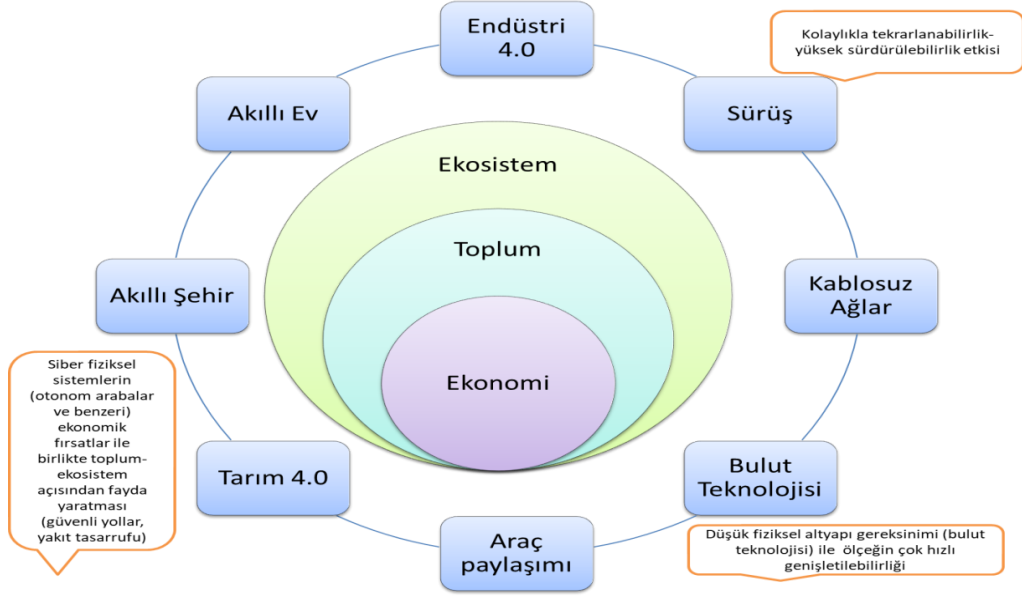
Endüstri 4.0

Kolaylıkla tekrarlanabilirlik-yüksek sürdürülebilirlik etkisi

Akıllı Ev

Sürüş

Ekosistem

Toplum

Ekonomi

Akıllı Şehir

Kablosuz Ağlar

Siber fiziksel sistemlerin (otonom arabalar ve benzeri) ekonomik fırsatlar ile birlikte toplum-ekosistem açısından fayda yaratması (güvenli yollar, yakıt tasarrufu)

Tarım 4.0

Bulut Teknolojisi

Düşük fiziksel altyapı gereksinimi (bulut teknolojisi) ile ölçeğin çok hızlı genişletilebilirliği

Araç paylaşımı